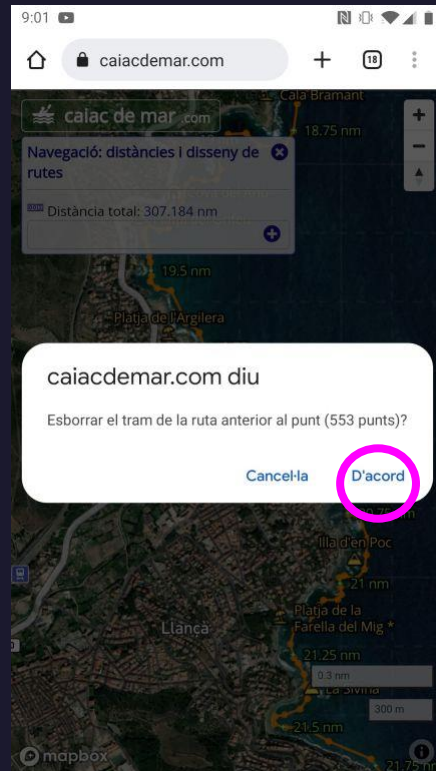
9:01

caiacdemar.com

18

caiac de mar .com

Cala Bramant

18.75 nm

Navegació: distàncies i disseny de rutes

Distància total: 307.184 nm

19.5 nm

Platja de l'Argilera

caiacdemar.com diu

Esborrar el tram de la ruta anterior al punt (553 punts)?

Cancel·la

D'acord

Illa d'en Poc

21 nm

Platja de la Farella del Mig

Llançà

21.25 nm

0.3 nm

La Sivina

300 m

21.5 nm

mapbox

21.75 nm